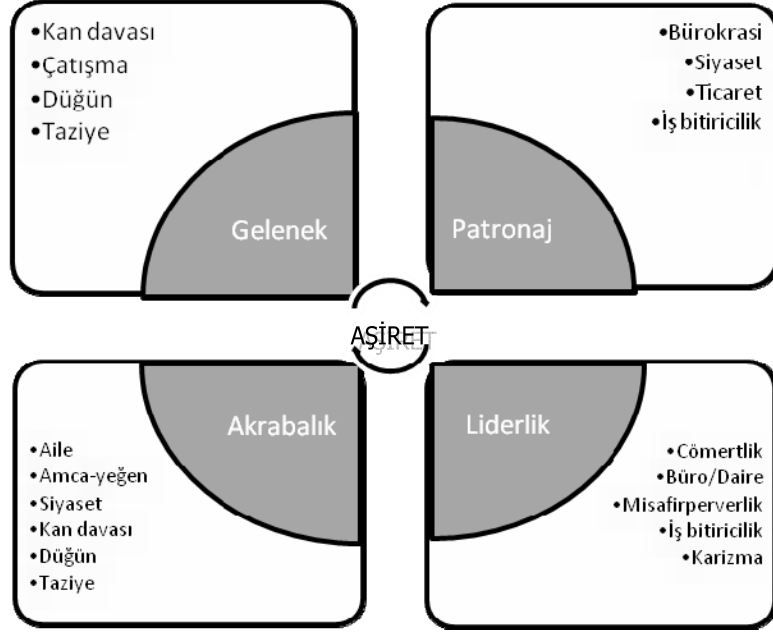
•Kan davası
•Çatışma
•Düğün
•Taziye

Gelenek

•Bürokrasi
•Siyaset
•Ticaret
•İş bitiricilik

Patronaj

AŞİRET

Akrabalık

•Aile
•Amca-yeğen
•Siyaset
•Kan davası
•Düğün
•Taziye

Liderlik

•Cömertlik
•Büro/Daire
•Misafirperverlik
•İş bitiricilik
•Karizma